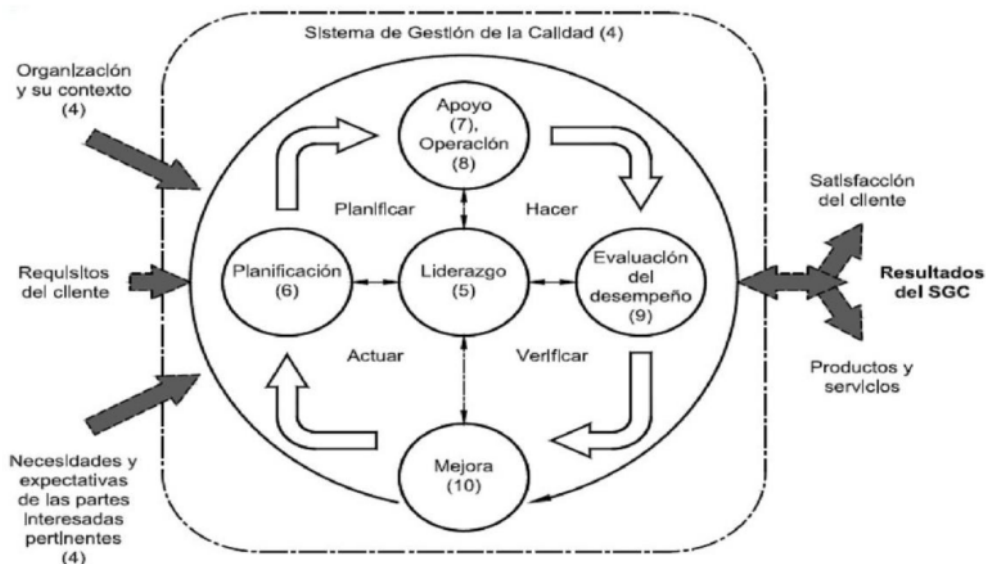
Sistema de Gestión de la Calidad (4)

Organización y su contexto (4)

Requisitos del cliente

Necesidades y expectativas de las partes interesadas pertinentes (4)

Apoyo (7), Operación (8)

Planificar

Hacer

Planificación (6)

Liderazgo (5)

Evaluación del desempeño (9)

Actuar

Verificar

Mejora (10)

Satisfacción del cliente

Resultados del SGC

Productos y servicios